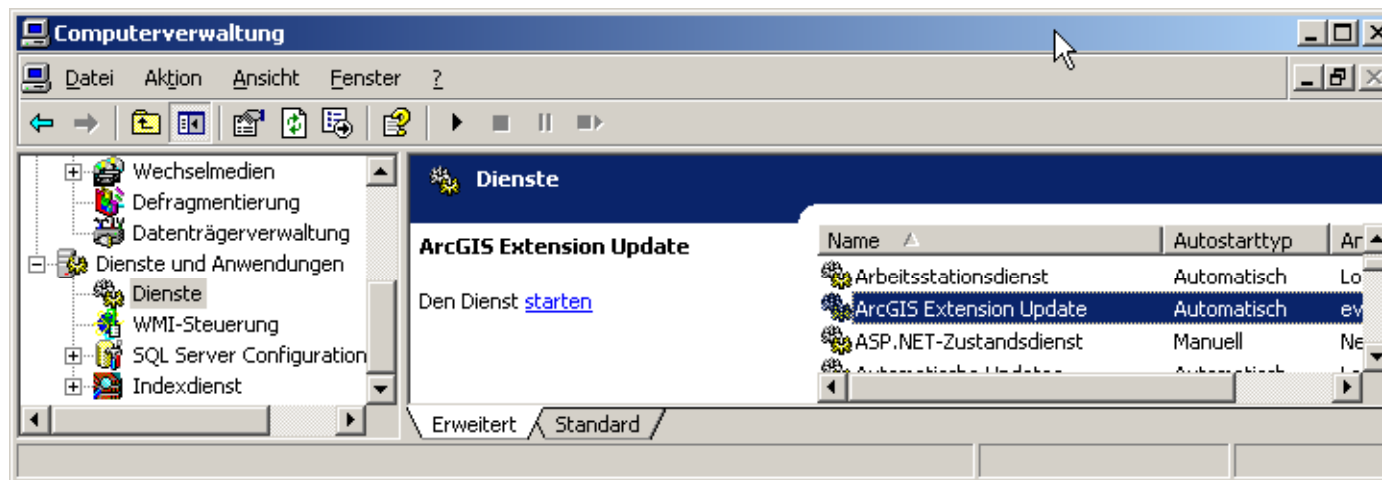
Computerverwaltung

Datei Aktion Ansicht Fenster ?

Wechselmedien
Defragmentierung
Datenträgerverwaltung
Dienste und Anwendungen
Dienste
WMI-Steuerung
SQL Server Configuration
Indexdienst

Dienste

ArcGIS Extension Update

Den Dienst starten

| Name | Autostarttyp | Ar |
|---|---|---|
| Arbeitsstationsdienst | Automatisch | Lo |
| ArcGIS Extension Update | Automatisch | ev |
| ASP.NET-Zustandsdienst | Manuell | Ne |
| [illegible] | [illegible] | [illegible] |

Erweitert Standard